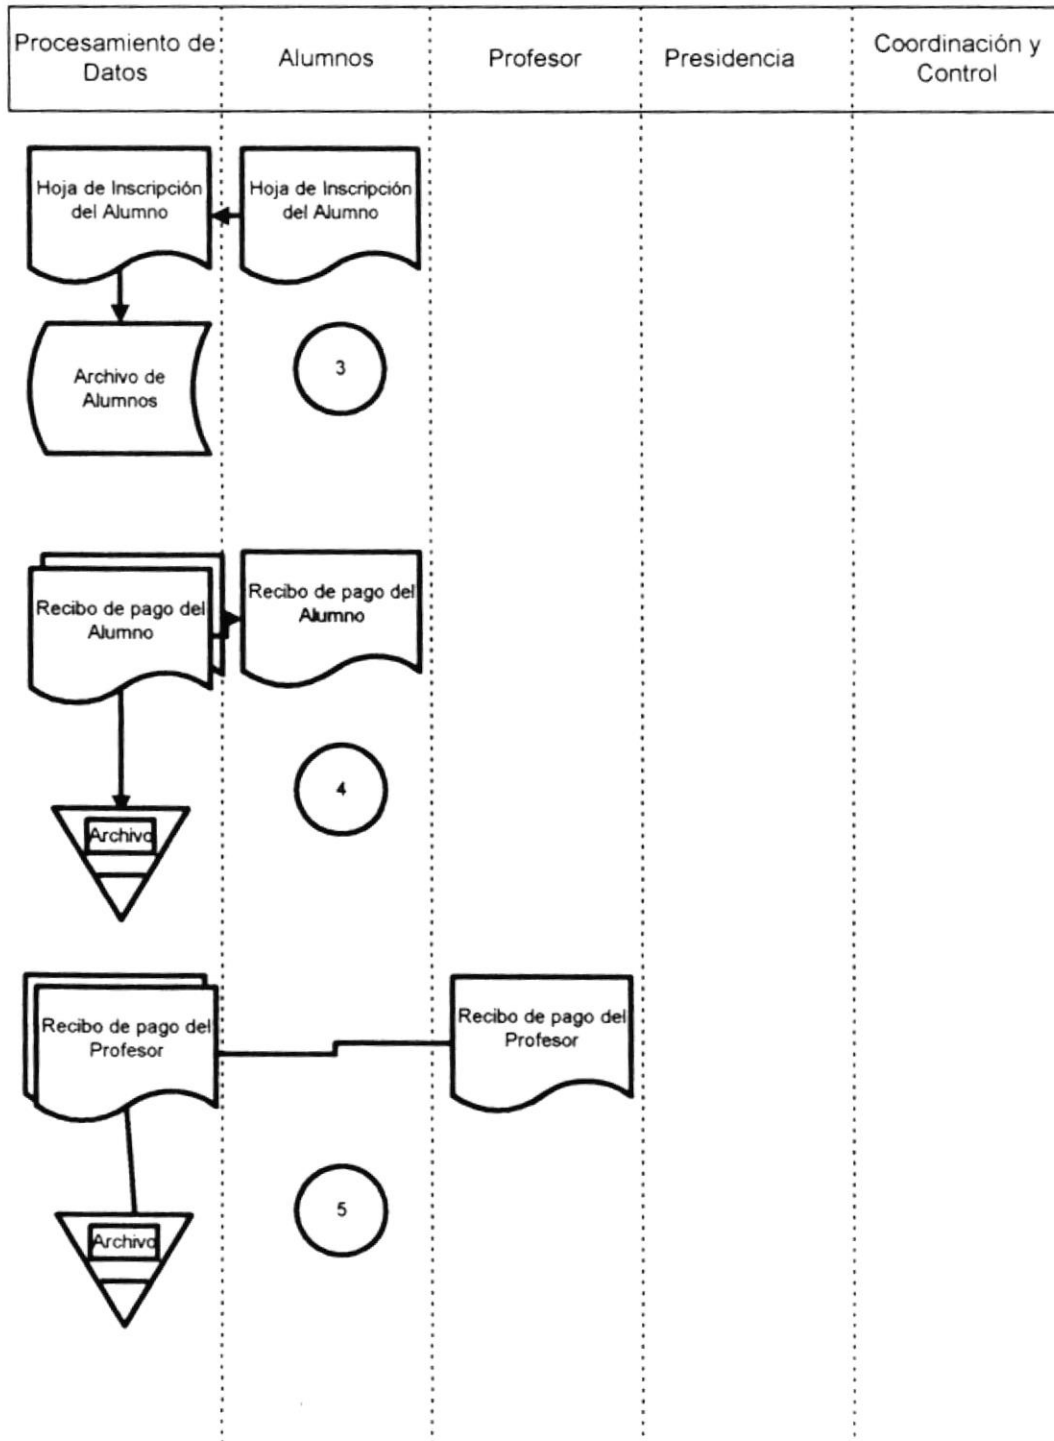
| Procesamiento de Datos | Alumnos | Profesor | Presidencia | Coordinación y Control |
|---|---|---|---|---|

Hoja de Inscripción del Alumno

Hoja de Inscripción del Alumno

Archivo de Alumnos

3

Recibo de pago del Alumno

Recibo de pago del Alumno

4

Archivo

Recibo de pago del Profesor

Recibo de pago del Profesor

5

Archivo